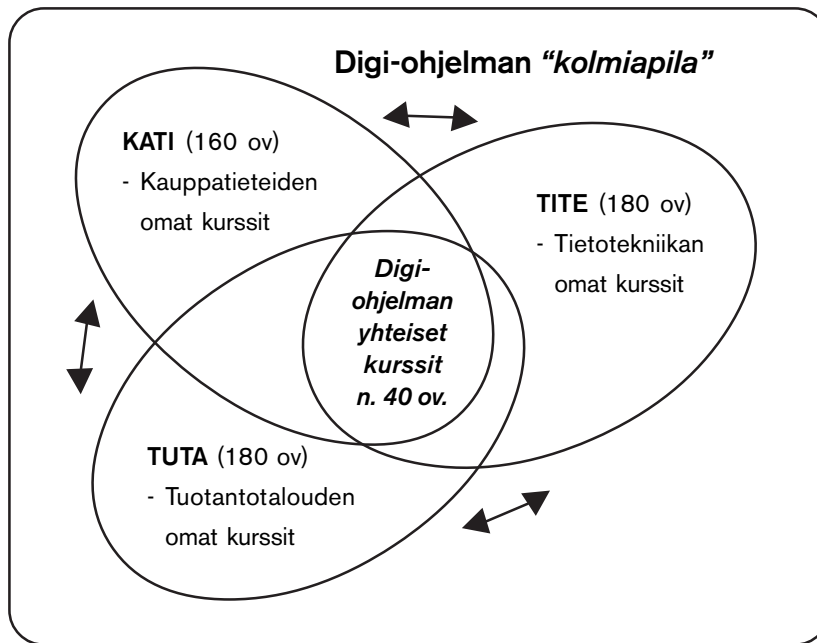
Digi-ohjelman "kolmiapila"

KATI (160 ov)
- Kauppatieteiden omat kurssit

TITE (180 ov)
- Tietotekniikan omat kurssit

Digi-ohjelman yhteiset kurssit n. 40 ov.

TUTA (180 ov)
- Tuotantotalouden omat kurssit